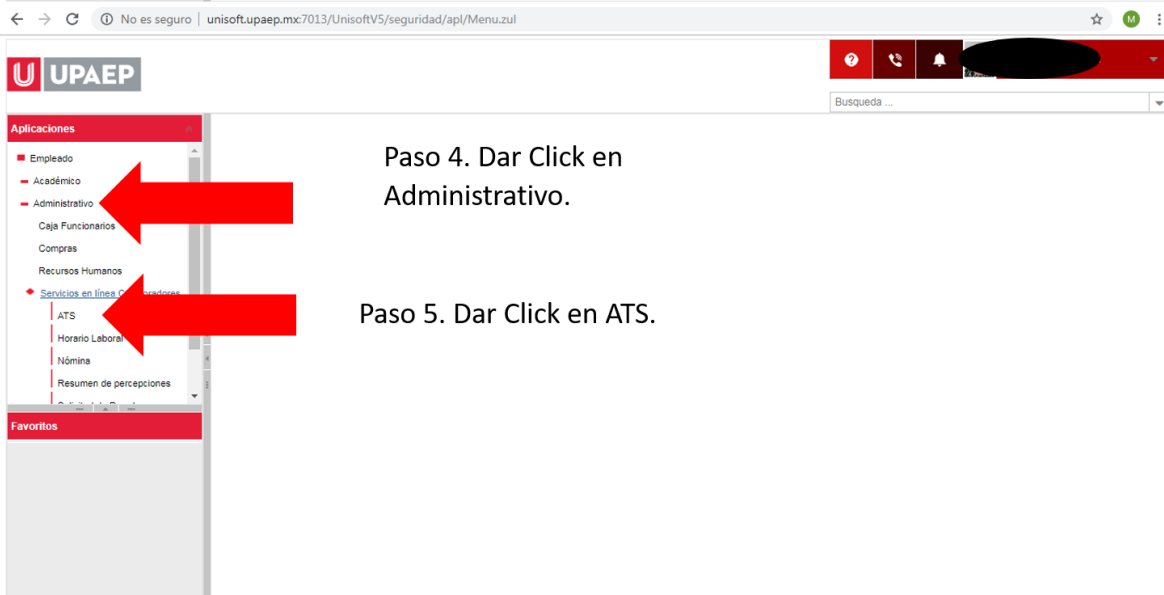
No es seguro | unisoft.upaep.mx:7013/UnisoftV5/seguridad/apl/Menu.zul

M

U UPAEP

Busqueda ...

Aplicaciones

Empleado
Académico
Administrativo
Caja Funcionarios
Compras
Recursos Humanos
Servicios en línea C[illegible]radores
ATS
Horario Laboral
Nómina
Resumen de percepciones
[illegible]

Favoritos

Paso 4. Dar Click en Administrativo.

Paso 5. Dar Click en ATS.